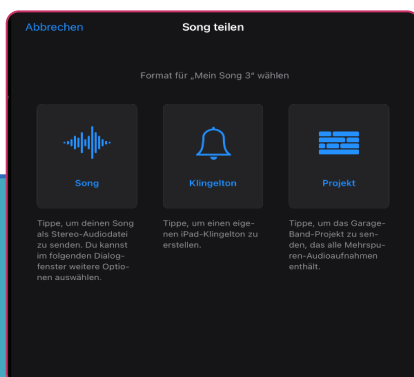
Abbrechen

Song teilen

Format für „Mein Song 3" wählen

Song

Tippe, um deinen Song als Stereo-Audiodatei zu senden. Du kannst im folgenden Dialogfenster weitere Optionen auswählen.

Klingelton

Tippe, um einen eigenen iPad-Klingelton zu erstellen.

Projekt

Tippe, um das GarageBand-Projekt zu senden, das alle Mehrspuren-Audioaufnahmen enthält.